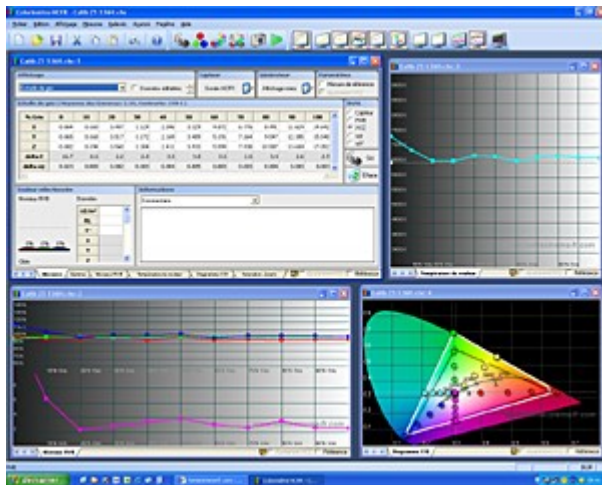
ColorimètreHCFR - Calib 21 5 XXX.chc

Fichier Édition Affichage Mesures Options Aperçu Fenêtre Aide

Calib 21 5 XXX.chc:1

Affichage

Capteur

Générateur

Paramètres

Mesures

Commentaires

Niveaux de gris

Démarrer

Températures de couleur

Diagramme CIE

Niveau RVB

Gamma

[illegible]